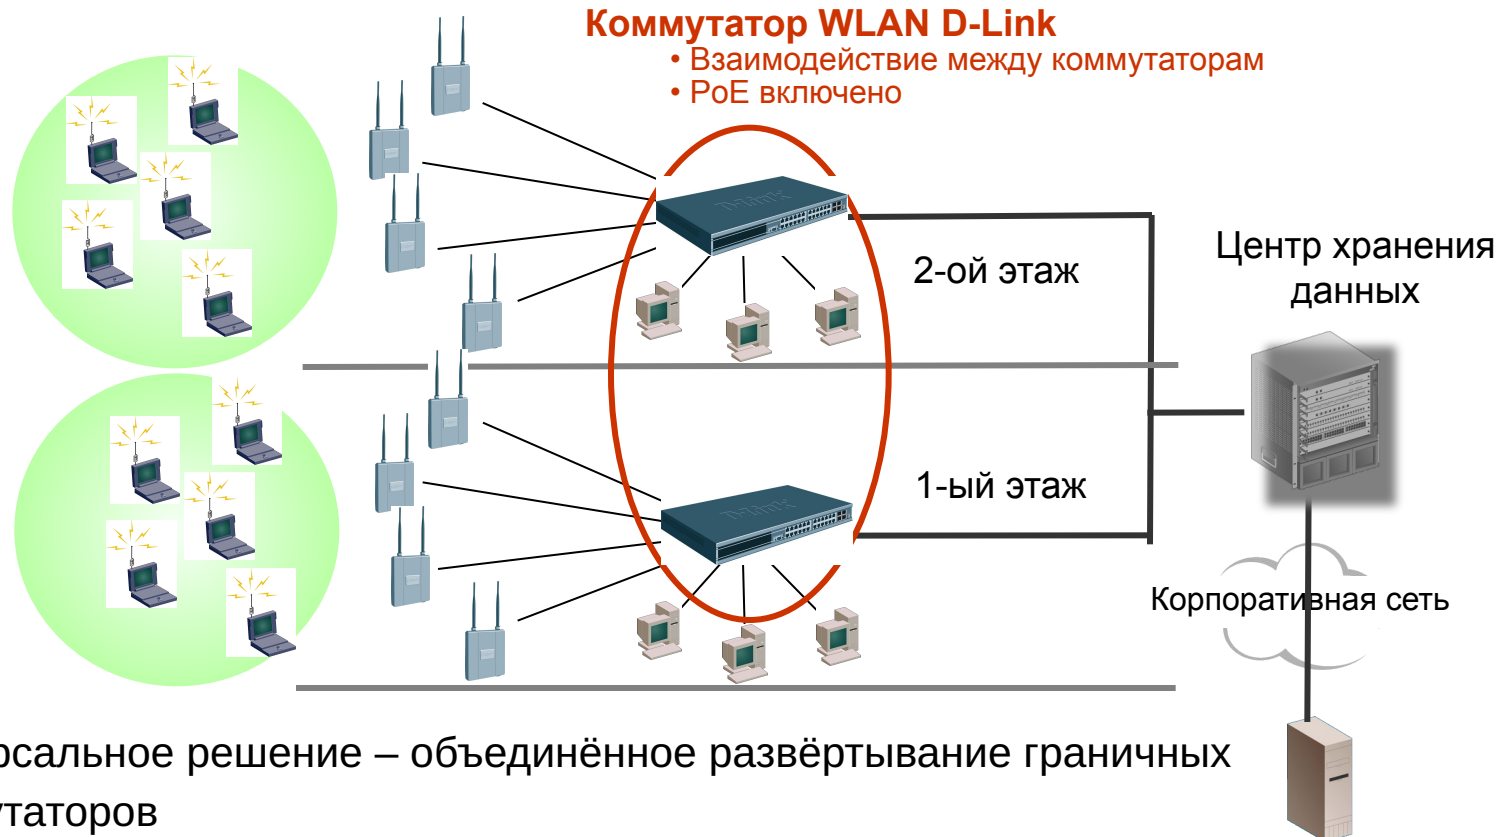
Коммутатор WLAN D-Link
• Взаимодействие между коммутаторам
• PoE включено

2-ой этаж

1-ый этаж

Центр хранения данных

Корпоративная сеть

рсальное решение – объединённое развёртывание граничных утаторов